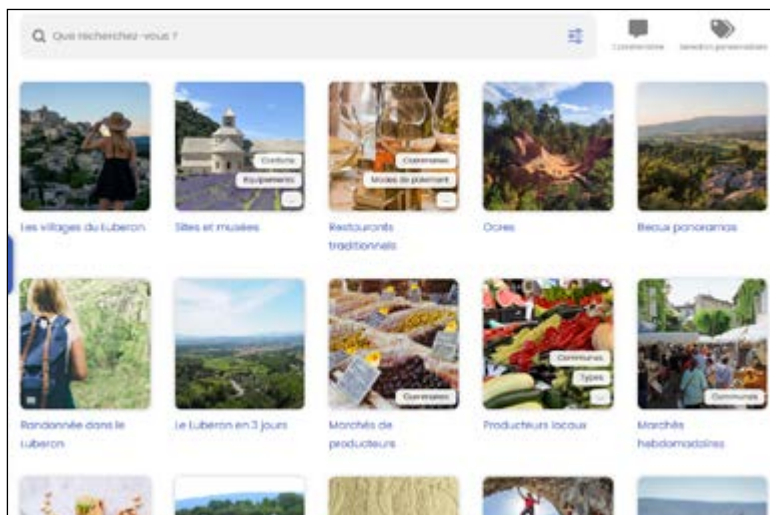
Que recherchez-vous ?

Commentaire

Sélection personnalisée

Conforts

Equipements

...

Communes

Modes de paiement

...

Les villages du Luberon

Sites et musées

Restaurants traditionnels

Ocres

Beaux panoramas

Communes

Communes

Types

...

Communes

Randonnée dans le Luberon

Le Luberon en 3 jours

Marchés de producteurs

Producteurs locaux

Marchés hebdomadaires